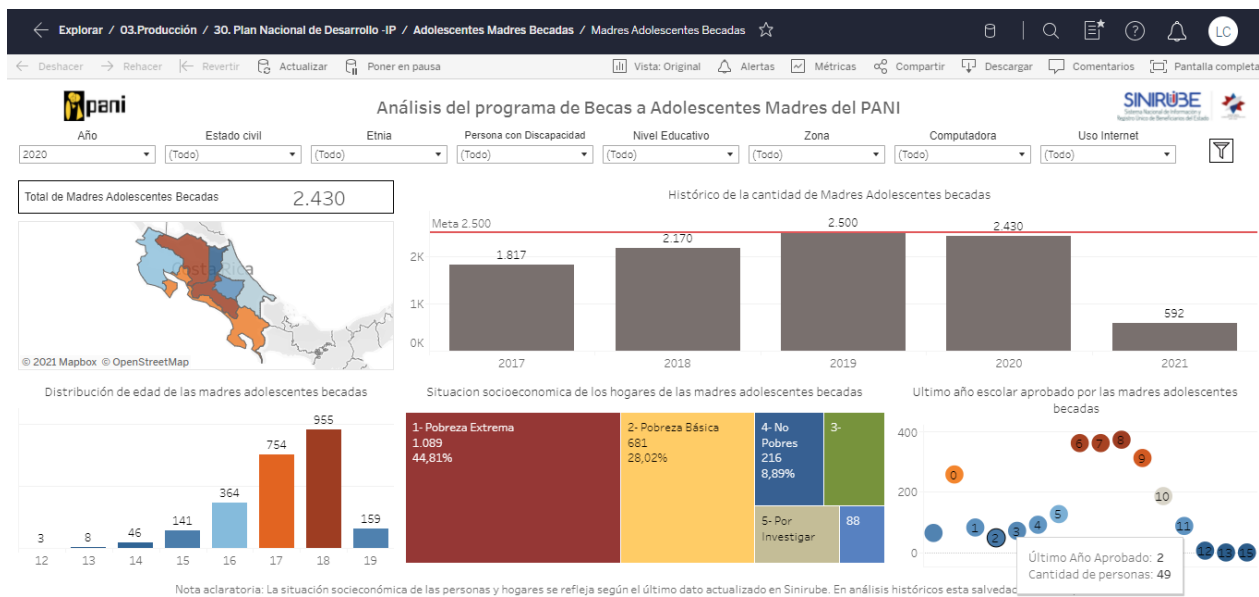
Explorar / 03.Producción / 30. Plan Nacional de Desarrollo -IP / Adolescentes Madres Becadas / Madres Adolescentes Becadas

LC

Deshacer Rehacer Revertir Actualizar Poner en pausa Vista: Original Alertas Métricas Compartir Descargar Comentarios Pantalla completa

pani

Análisis del programa de Becas a Adolescentes Madres del PANI

SINIRUBE

| Año | Estado civil | Etnia | Persona con Discapacidad | Nivel Educativo | Zona | Computadora | Uso Internet |
|---|---|---|---|---|---|---|---|
| 2020 | (Todo) | (Todo) | (Todo) | (Todo) | (Todo) | (Todo) | (Todo) |

Total de Madres Adolescentes Becadas 2.430

© 2021 Mapbox © OpenStreetMap

Histórico de la cantidad de Madres Adolescentes becadas

Meta 2.500

2K
1K
0K

1.817 2.170 2.500 2.430 592

2017 2018 2019 2020 2021

Distribución de edad de las madres adolescentes becadas

3 8 46 141 364 754 955 159

12 13 14 15 16 17 18 19

Situacion socioeconomica de los hogares de las madres adolescentes becadas

1- Pobreza Extrema
1.089
44,81%

2- Pobreza Básica
681
28,02%

4- No Pobres
216
8,89%

3-

5- Por Investigar

88

Ultimo año escolar aprobado por las madres adolescentes becadas

400
200
0

0 1 2 3 4 5 6 7 8 9 10 11 12 13 15

Último Año Aprobado: 2
Cantidad de personas: 49

Nota aclaratoria: La situación socioeconómica de las personas y hogares se refleja según el último dato actualizado en Sinirube. En análisis históricos esta salvedad